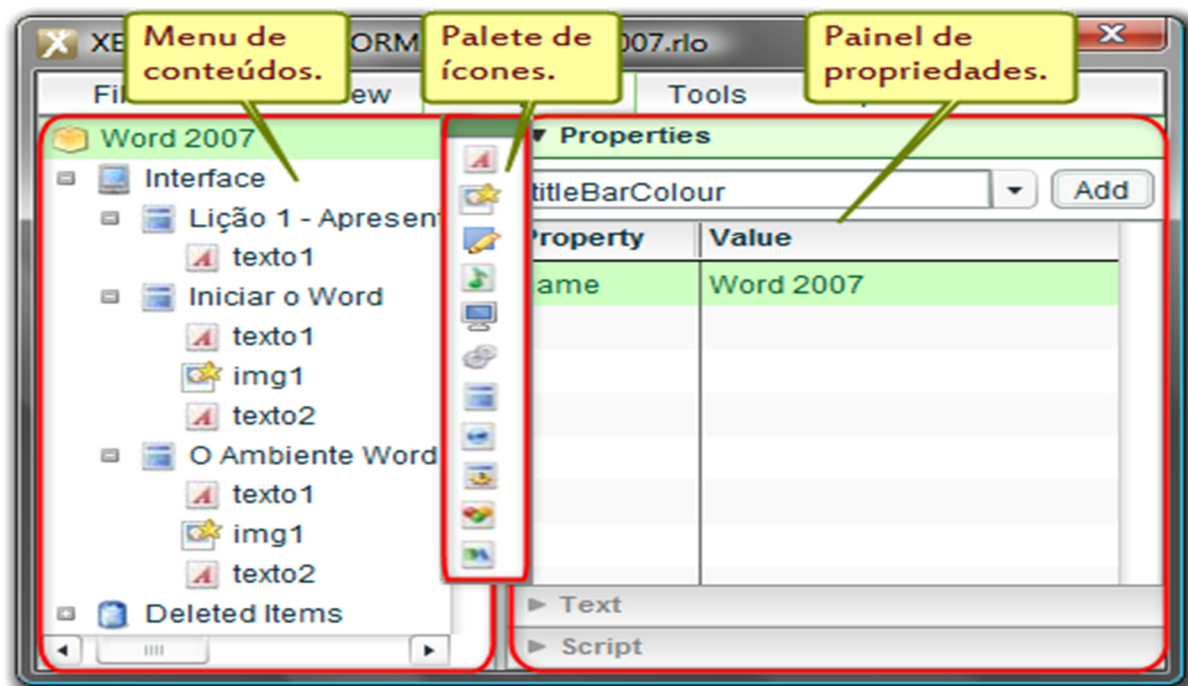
XE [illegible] ORM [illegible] 007.rlo

Menu de conteúdos.

Palete de ícones.

Painel de propriedades.

Fi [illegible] ew Tools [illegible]

Word 2007
Interface
Lição 1 - Apresent
texto1
Iniciar o Word
texto1
img1
texto2
O Ambiente Word
texto1
img1
texto2
Deleted Items

▼ Properties
titleBarColour
Add

| Property | Value |
|---|---|
| ame | Word 2007 |

▶ Text
▶ Script